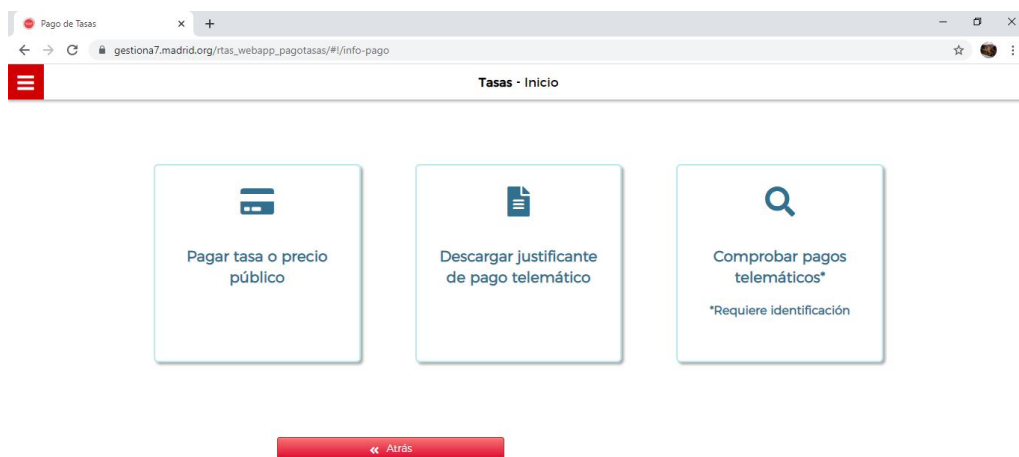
Pago de Tasas

gestiona7.madrid.org/rtas_webapp_pagotasas/#!/info-pago

Tasas - Inicio

Pagar tasa o precio público

Descargar justificante de pago telemático

Comprobar pagos telemáticos*

*Requiere identificación

« Atrás